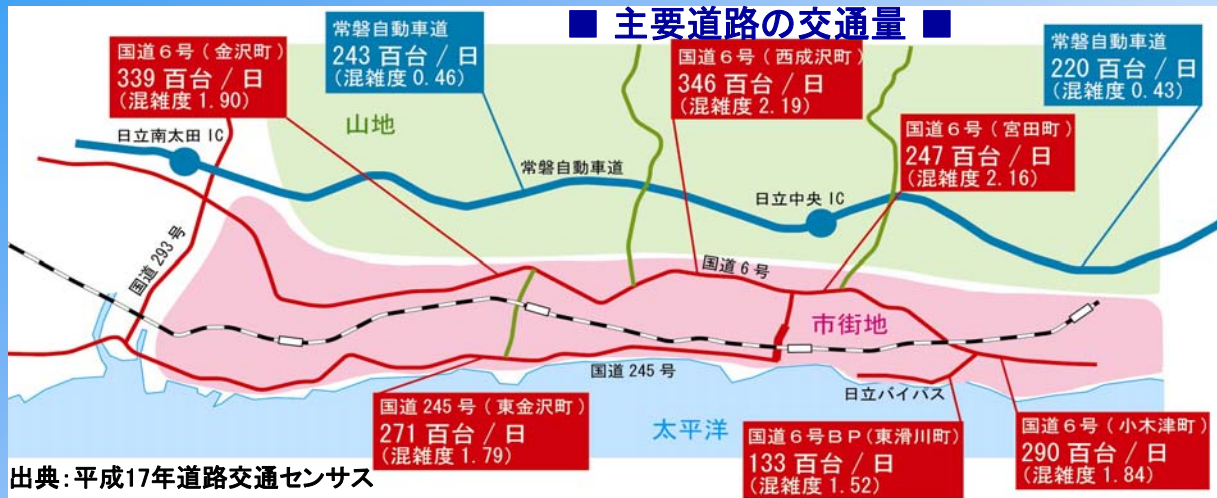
■ 主要道路の交通量 ■

国道６号（金沢町）
339 百台 / 日
（混雑度 1.90）

常磐自動車道
243 百台 / 日
（混雑度 0.46）

国道６号（西成沢町）
346 百台 / 日
（混雑度 2.19）

常磐自動車道
220 百台 / 日
（混雑度 0.43）

国道６号（宮田町）
247 百台 / 日
（混雑度 2.16）

山地

日立南太田 IC

常磐自動車道

日立中央 IC

国道 293 号

国道６号

市街地

国道 245 号

日立バイパス

太平洋

国道 245 号（東金沢町）
271 百台 / 日
（混雑度 1.79）

国道６号ＢＰ（東滑川町）
133 百台 / 日
（混雑度 1.52）

国道６号（小木津町）
290 百台 / 日
（混雑度 1.84）

出典：平成17年道路交通センサス